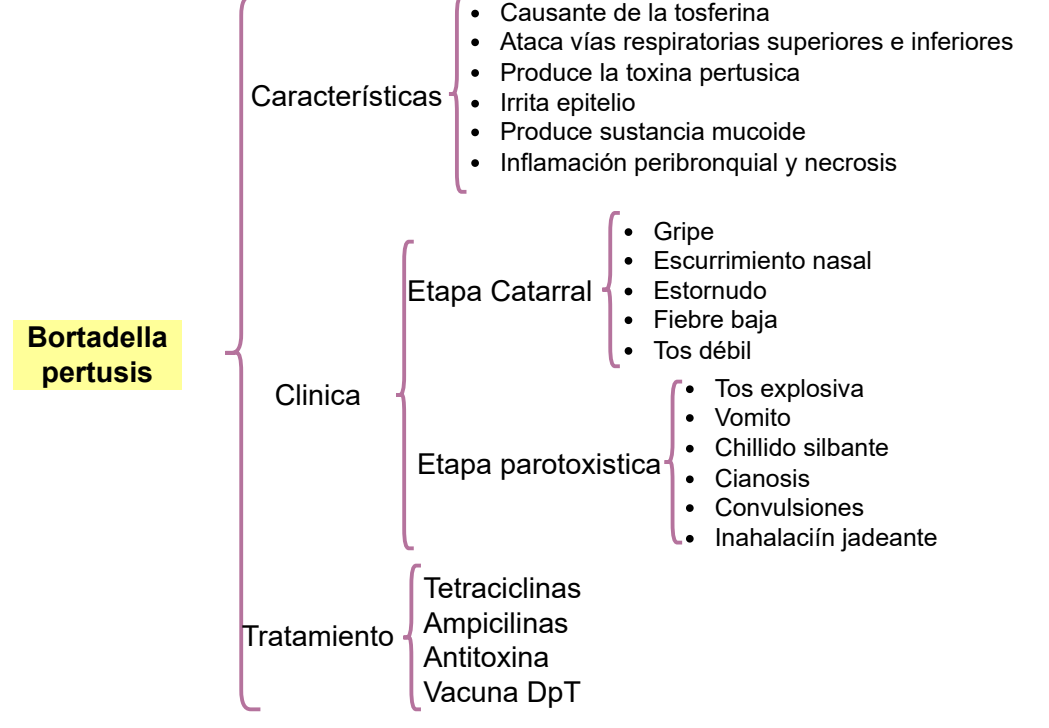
Bortadella pertusis

Características
- Causante de la tosferina
- Ataca vías respiratorias superiores e inferiores
- Produce la toxina pertusica
- Irrita epitelio
- Produce sustancia mucoide
- Inflamación peribronquial y necrosis

Clinica

Etapa Catarral
- Gripe
- Escurrimiento nasal
- Estornudo
- Fiebre baja
- Tos débil

Etapa parotoxistica
- Tos explosiva
- Vomito
- Chillido silbante
- Cianosis
- Convulsiones
- Inahalaciín jadeante

Tratamiento
Tetraciclinas
Ampicilinas
Antitoxina
Vacuna DpT